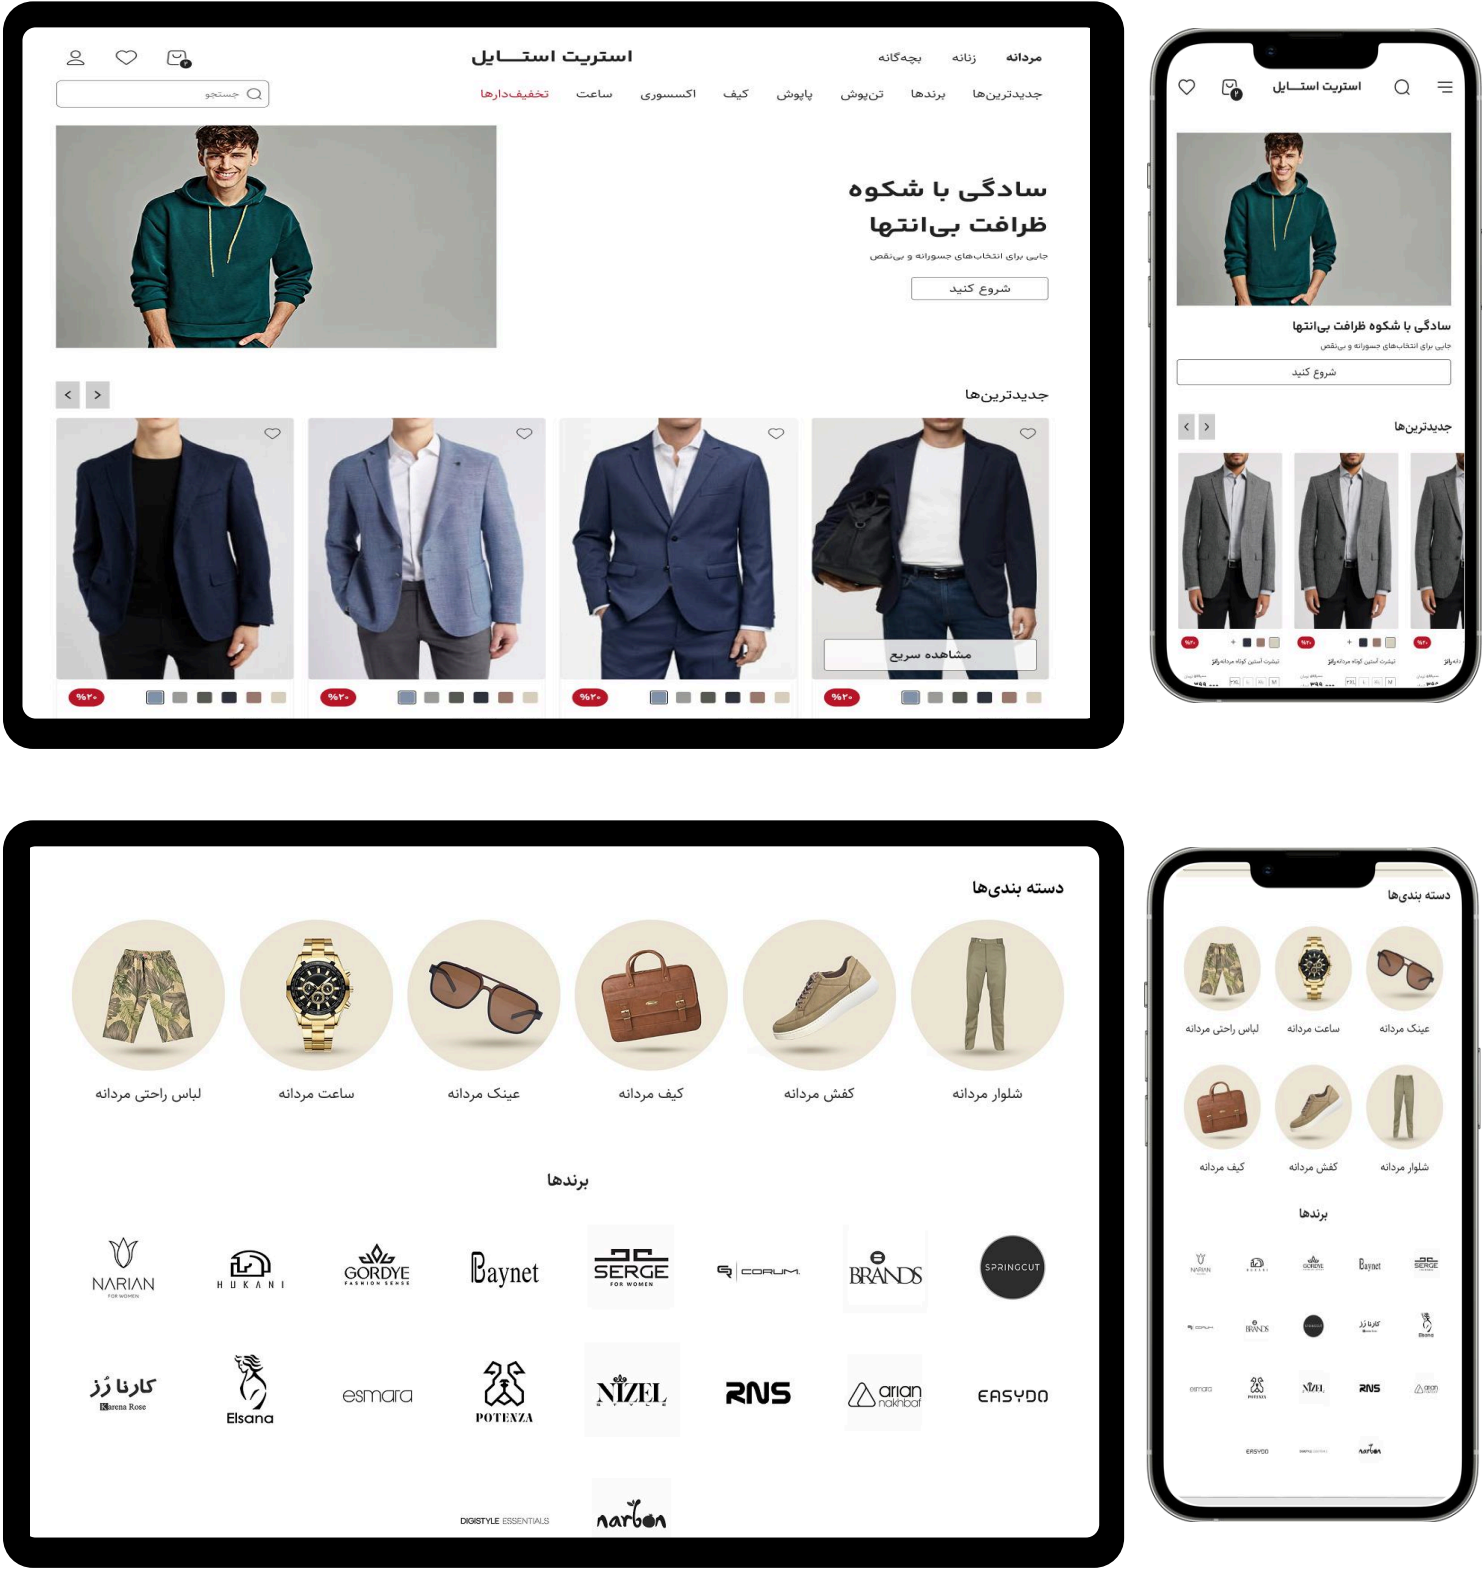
مردانه زنانه بچه‌گانه

استریت استـــایل

جستجو

جدیدترین‌ها برندها تن‌پوش پاپوش کیف اکسسوری ساعت تخفیف‌دارها

سادگی با شکوه
ظرافت بی‌انتها

جایی برای انتخاب‌های جسورانه و بی‌نقص

شروع کنید

جدیدترین‌ها

مشاهده سریع

%۲۰ %۲۰ %۲۰ %۲۰

استریت استـــایل

سادگی با شکوه ظرافت بی‌انتها

جایی برای انتخاب‌های جسورانه و بی‌نقص

شروع کنید

جدیدترین‌ها

دسته بندی‌ها

شلوار مردانه کفش مردانه کیف مردانه عینک مردانه ساعت مردانه لباس راحتی مردانه

برندها

SPRINGCUT BRANDS CORUM SERGE FOR WOMEN Baynet GORDYE FASHION SENSE HUKANI NARIAN FOR WOMEN

EASYDO arian nakhbaf RNS NIZEL POTENZA esmara Elsana کارنا رز Karena Rose

DIGISTYLE ESSENTIALS narbon

دسته بندی‌ها

عینک مردانه ساعت مردانه لباس راحتی مردانه

شلوار مردانه کفش مردانه کیف مردانه

برندها